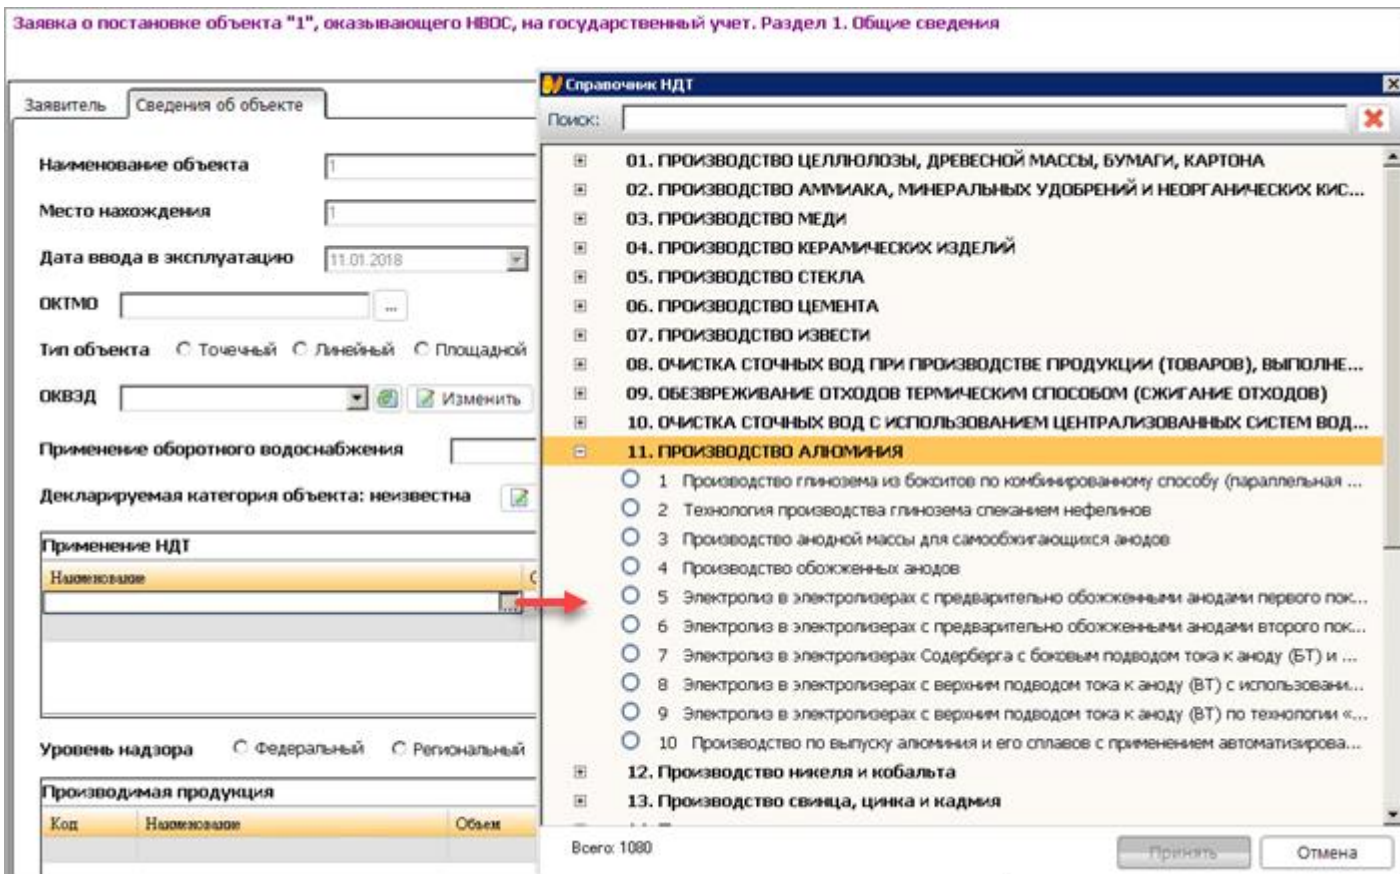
Заявка о постановке объекта "1", оказывающего НВОС, на государственный учет. Раздел 1. Общие сведения

Заявитель | Сведения об объекте

Наименование объекта 1

Место нахождения 1

Дата ввода в эксплуатацию 11.01.2018

ОКТМО ...

Тип объекта Точечный Линейный Площадной

ОКВЭД Изменить

Применение оборотного водоснабжения

Декларируемая категория объекта: неизвестна

Применение НДТ

Наименование

Уровень надзора Федеральный Региональный

Производимая продукция

| Код | Наименование | Объем |
|---|---|---|
| | | |

Справочник НДТ

Поиск:

01. ПРОИЗВОДСТВО ЦЕЛЛЮЛОЗЫ, ДРЕВЕСНОЙ МАССЫ, БУМАГИ, КАРТОНА
02. ПРОИЗВОДСТВО АММИАКА, МИНЕРАЛЬНЫХ УДОБРЕНИЙ И НЕОРГАНИЧЕСКИХ КИС...
03. ПРОИЗВОДСТВО МЕДИ
04. ПРОИЗВОДСТВО КЕРАМИЧЕСКИХ ИЗДЕЛИЙ
05. ПРОИЗВОДСТВО СТЕКЛА
06. ПРОИЗВОДСТВО ЦЕМЕНТА
07. ПРОИЗВОДСТВО ИЗВЕСТИ
08. ОЧИСТКА СТОЧНЫХ ВОД ПРИ ПРОИЗВОДСТВЕ ПРОДУКЦИИ (ТОВАРОВ), ВЫПОЛНЕ...
09. ОБЕЗВРЕЖИВАНИЕ ОТХОДОВ ТЕРМИЧЕСКИМ СПОСОБОМ (СЖИГАНИЕ ОТХОДОВ)
10. ОЧИСТКА СТОЧНЫХ ВОД С ИСПОЛЬЗОВАНИЕМ ЦЕНТРАЛИЗОВАННЫХ СИСТЕМ ВОД...
11. ПРОИЗВОДСТВО АЛЮМИНИЯ
1 Производство глинозема из бокситов по комбинированному способу (параллельная ...
2 Технология производства глинозема спеканием нефелинов
3 Производство анодной массы для самообжигающихся анодов
4 Производство обожженных анодов
5 Электролиз в электролизерах с предварительно обожженными анодами первого пок...
6 Электролиз в электролизерах с предварительно обожженными анодами второго пок...
7 Электролиз в электролизерах Содерберга с боковым подводом тока к аноду (БТ) и ...
8 Электролиз в электролизерах с верхним подводом тока к аноду (ВТ) с использовани...
9 Электролиз в электролизерах с верхним подводом тока к аноду (ВТ) по технологии «...
10 Производство по выпуску алюминия и его сплавов с применением автоматизирова...
12. Производство никеля и кобальта
13. Производство свинца, цинка и кадмия

Всего: 1080

Принять Отмена